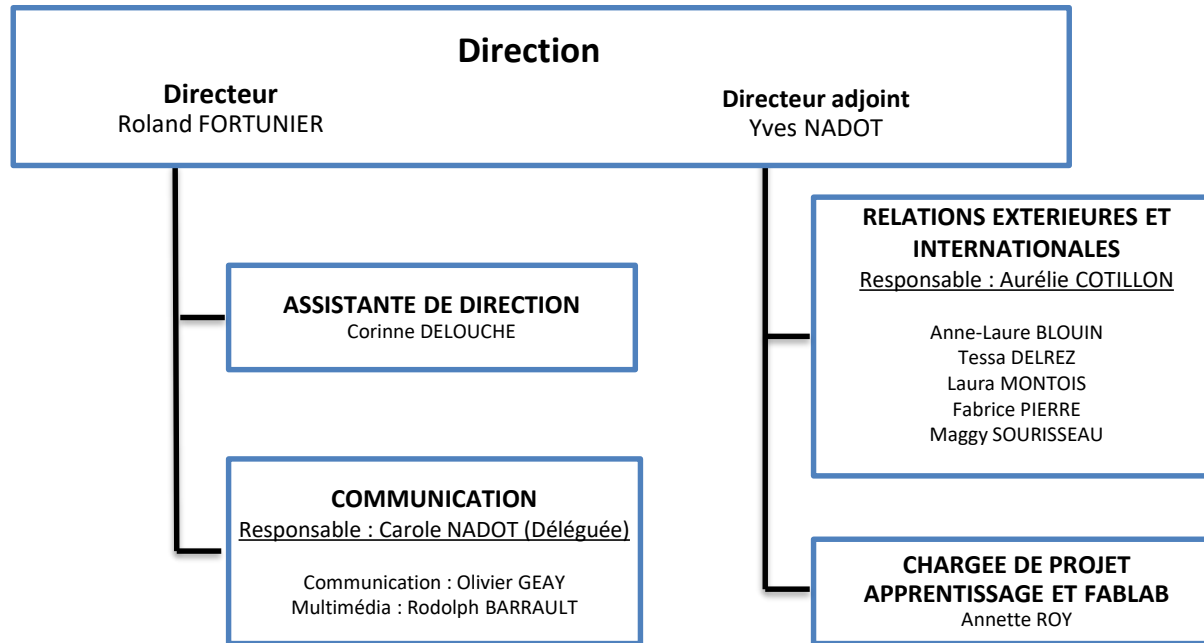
Direction

Directeur
Roland FORTUNIER

Directeur adjoint
Yves NADOT

ASSISTANTE DE DIRECTION
Corinne DELOUCHE

COMMUNICATION
Responsable : Carole NADOT (Déléguée)

Communication : Olivier GEAY
Multimédia : Rodolph BARRAULT

RELATIONS EXTERIEURES ET INTERNATIONALES
Responsable : Aurélie COTILLON

Anne-Laure BLOUIN
Tessa DELREZ
Laura MONTOIS
Fabrice PIERRE
Maggy SOURISSEAU

CHARGEE DE PROJET APPRENTISSAGE ET FABLAB
Annette ROY